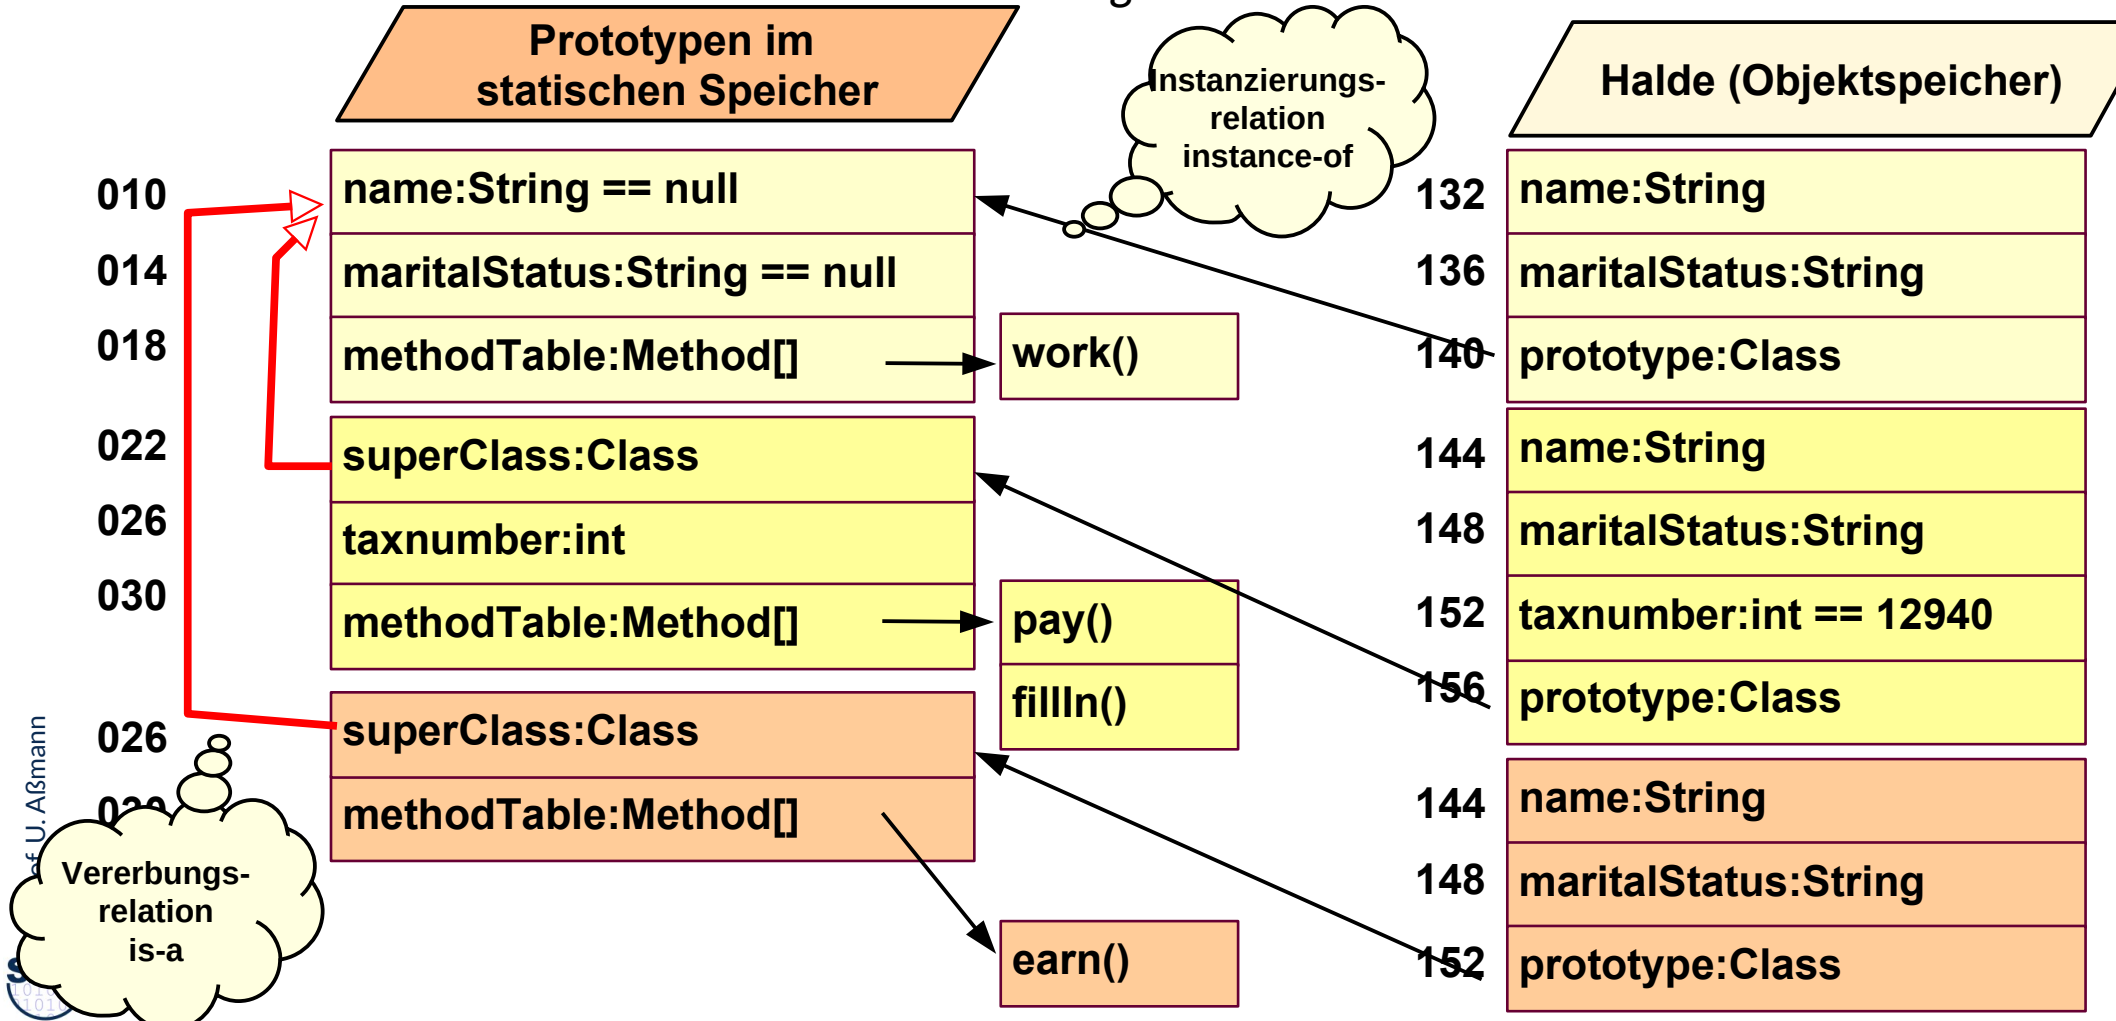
Prototypen im statischen Speicher

Instanzierungs-relation instance-of

Halde (Objektspeicher)

010
014
018
022
026
030
026
030

name:String == null
maritalStatus:String == null
methodTable:Method[]
work()
superClass:Class
taxnumber:int
methodTable:Method[]
pay()
fillIn()
superClass:Class
methodTable:Method[]
earn()

132 name:String
136 maritalStatus:String
140 prototype:Class
144 name:String
148 maritalStatus:String
152 taxnumber:int == 12940
156 prototype:Class
144 name:String
148 maritalStatus:String
152 prototype:Class

Vererbungs-relation is-a

Prof. U. Aßmann